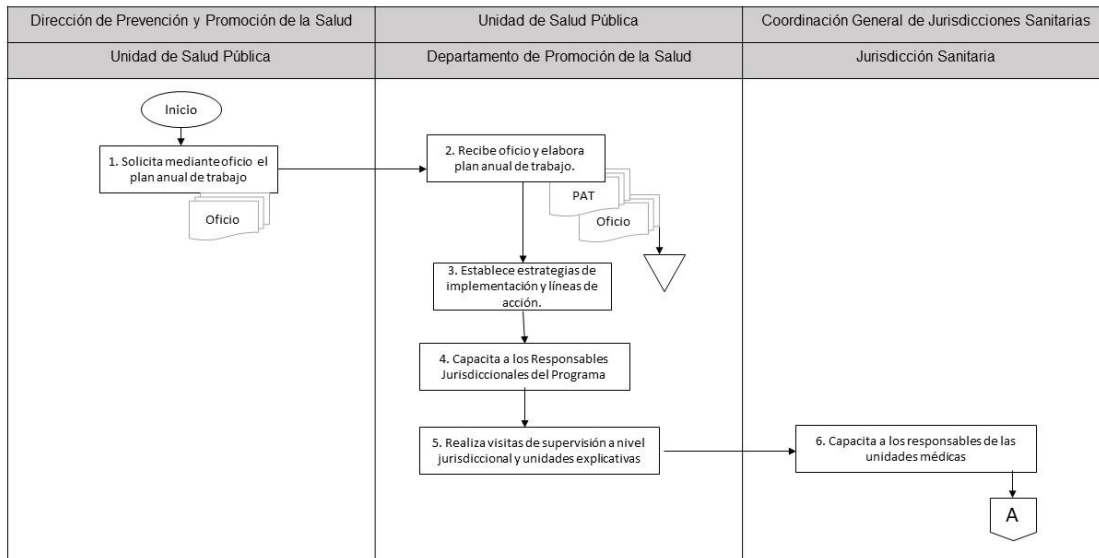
| Dirección de Prevención y Promoción de la Salud | Unidad de Salud Pública | Coordinación General de Jurisdicciones Sanitarias |
|---|---|---|
| Unidad de Salud Pública | Departamento de Promoción de la Salud | Jurisdicción Sanitaria |

Inicio

1. Solicita mediante oficio el plan anual de trabajo

Oficio

2. Recibe oficio y elabora plan anual de trabajo.

PAT

Oficio

3. Establece estrategias de implementación y líneas de acción.

4. Capacita a los Responsables Jurisdiccionales del Programa

5. Realiza visitas de supervisión a nivel jurisdiccional y unidades explicativas

6. Capacita a los responsables de las unidades médicas

A